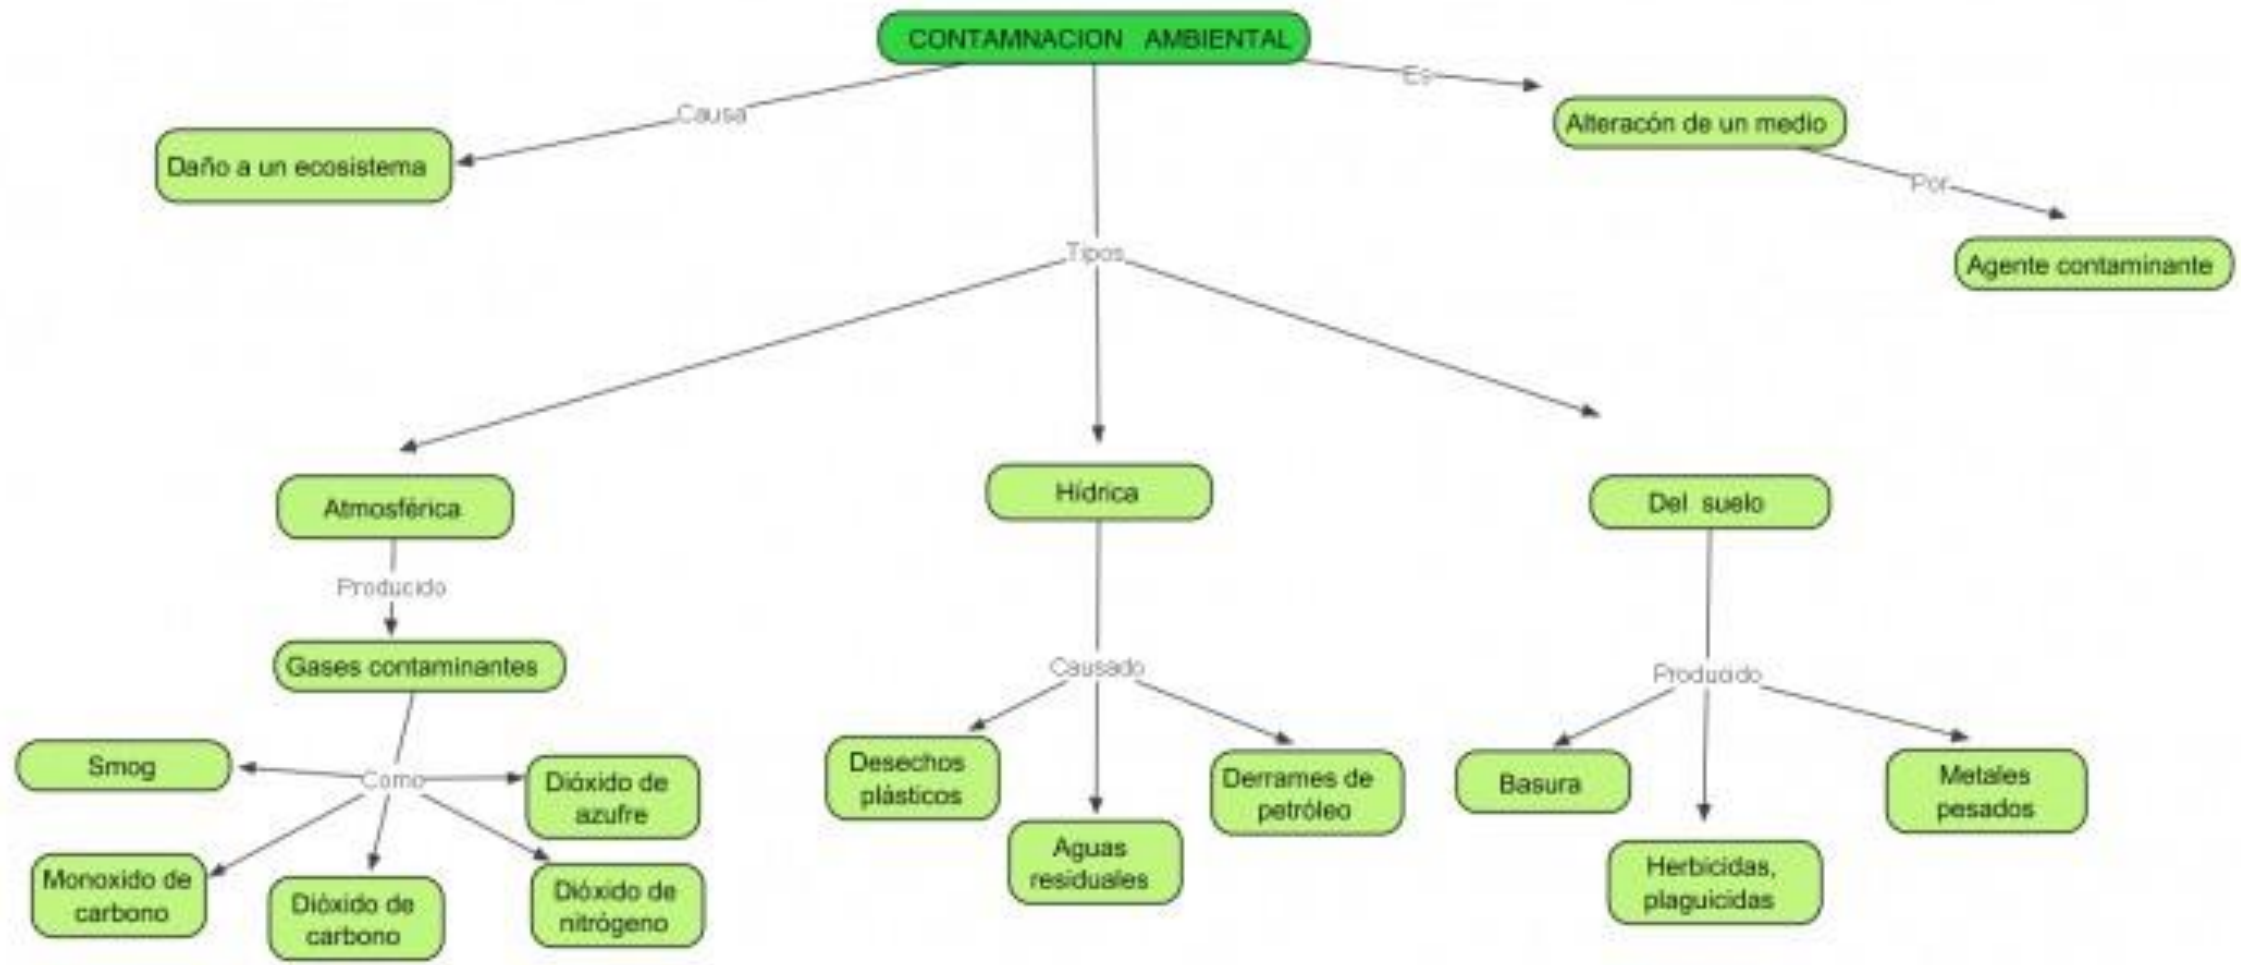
CONTAMNACION AMBIENTAL

Causa

Daño a un ecosistema

Es

Alteracón de un medio

Por

Agente contaminante

Tipos

Atmosférica

Producido

Gases contaminantes

Como

Smog

Dióxido de azufre

Monoxido de carbono

Dióxido de carbono

Dióxido de nitrógeno

Hídrica

Causado

Desechos plásticos

Aguas residuales

Derrames de petróleo

Del suelo

Producido

Basura

Herbicidas, plaguicidas

Metales pesados